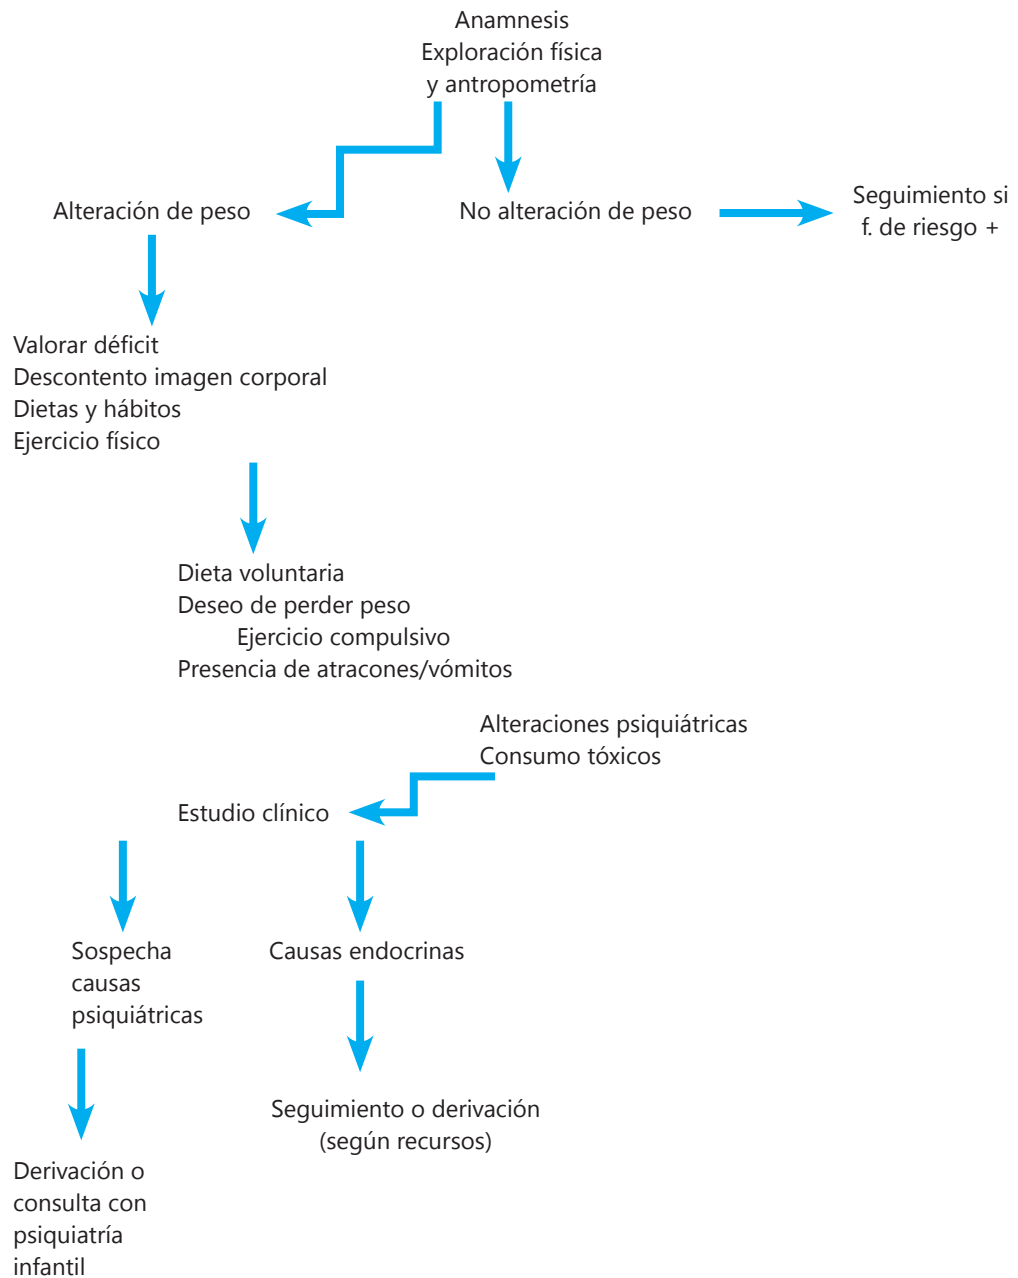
Anamnesis
Exploración física
y antropometría

Alteración de peso

No alteración de peso

Seguimiento si
f. de riesgo +

Valorar déficit
Descontento imagen corporal
Dietas y hábitos
Ejercicio físico

Dieta voluntaria
Deseo de perder peso
Ejercicio compulsivo
Presencia de atracones/vómitos

Alteraciones psiquiátricas
Consumo tóxicos

Estudio clínico

Sospecha
causas
psiquiátricas

Causas endocrinas

Seguimiento o derivación
(según recursos)

Derivación o
consulta con
psiquiatría
infantil